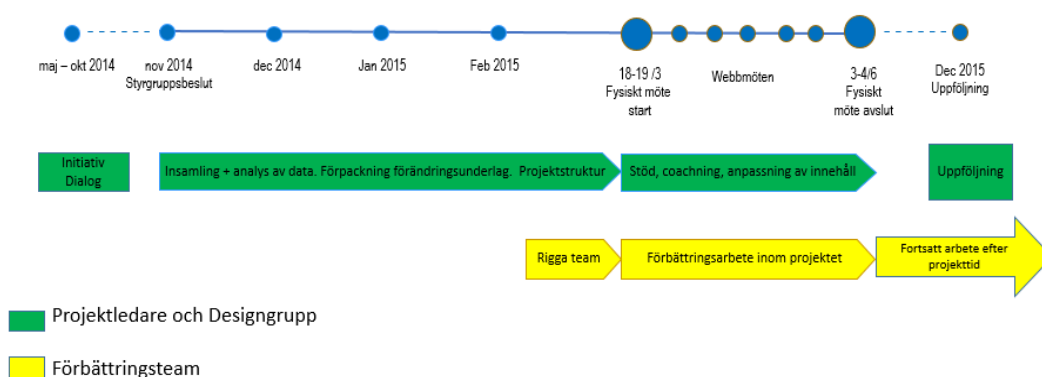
maj – okt 2014

nov 2014
Styrgruppsbeslut

dec 2014

Jan 2015

Feb 2015

18-19 /3
Fysiskt möte start

Webbmöten

3-4/6
Fysiskt möte avslut

Dec 2015
Uppföljning

Initiativ Dialog

Insamling + analys av data. Förpackning förändringsunderlag. Projektstruktur

Stöd, coachning, anpassning av innehåll

Uppföljning

Rigga team

Förbättringsarbete inom projektet

Fortsatt arbete efter projekttid

Projektledare och Designgrupp

Förbättringsteam